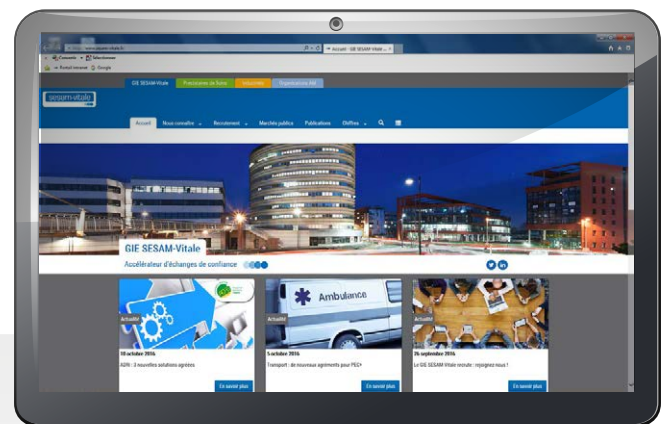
http://www.sesam-vitale.fr
Accueil - GIE SESAM-Vitale

Convertir
Sélectionner

Portail intranet
Google

GIE SESAM-Vitale
Professionnel de Santé
Industriels
Organismes AM

sesam-vitale

Accueil
Nous connaître
Recrutement
Marchés publics
Publications
Chiffres

GIE SESAM-Vitale
Accélérateur d'échanges de confiance

Actualité
18 octobre 2016
ADRi : 3 nouvelles solutions agréées
En savoir plus

Ambulance
Actualité
5 octobre 2016
Transport : de nouveaux agréments pour PEC+
En savoir plus

Actualité
26 septembre 2016
Le GIE SESAM-Vitale recrute : rejoignez-nous !
En savoir plus